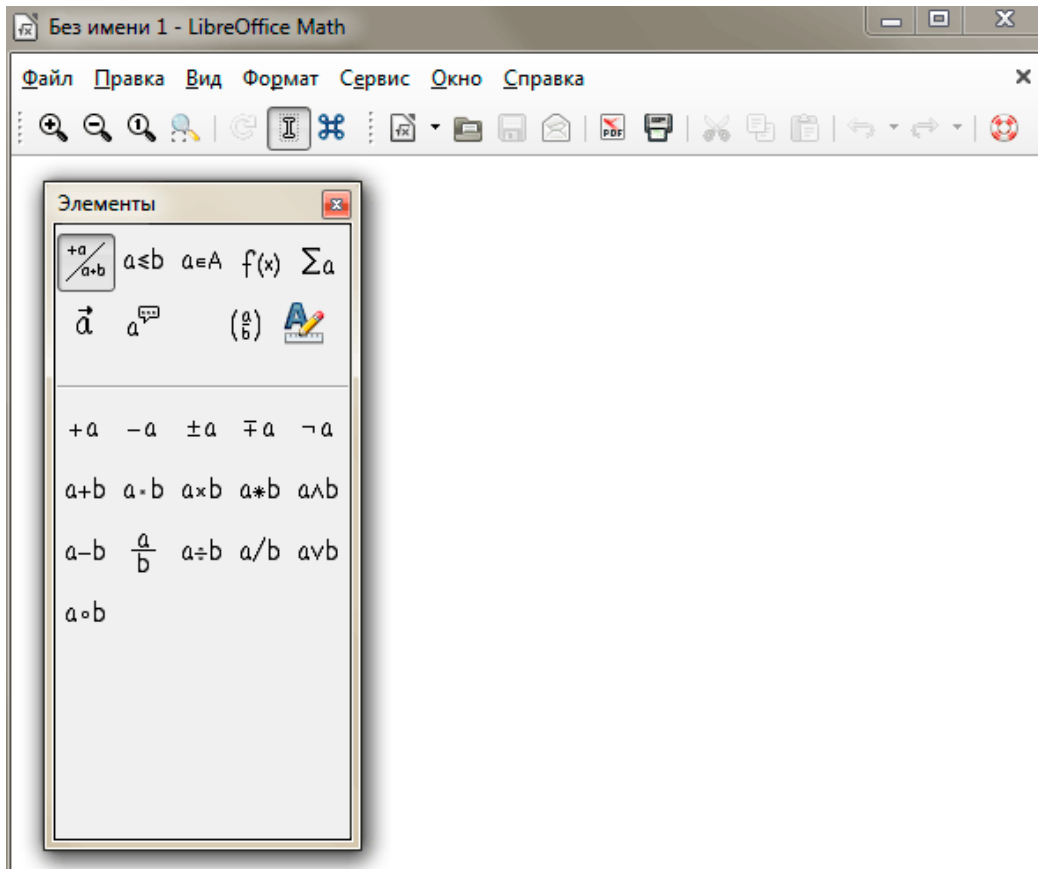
Без имени 1 - LibreOffice Math

Файл Правка Вид Формат Сервис Окно Справка

Элементы

$\frac{+a}{a+b}$ $a \leq b$ $a \in A$ $f(x)$ $\sum a$

$\vec{a}$ $a$ $\binom{a}{b}$

$+a$ $-a$ $\pm a$ $\mp a$ $\neg a$

$a+b$ $a \cdot b$ $a \times b$ $a * b$ $a \wedge b$

$a-b$ $\frac{a}{b}$ $a \div b$ $a/b$ $a \vee b$

$a \circ b$